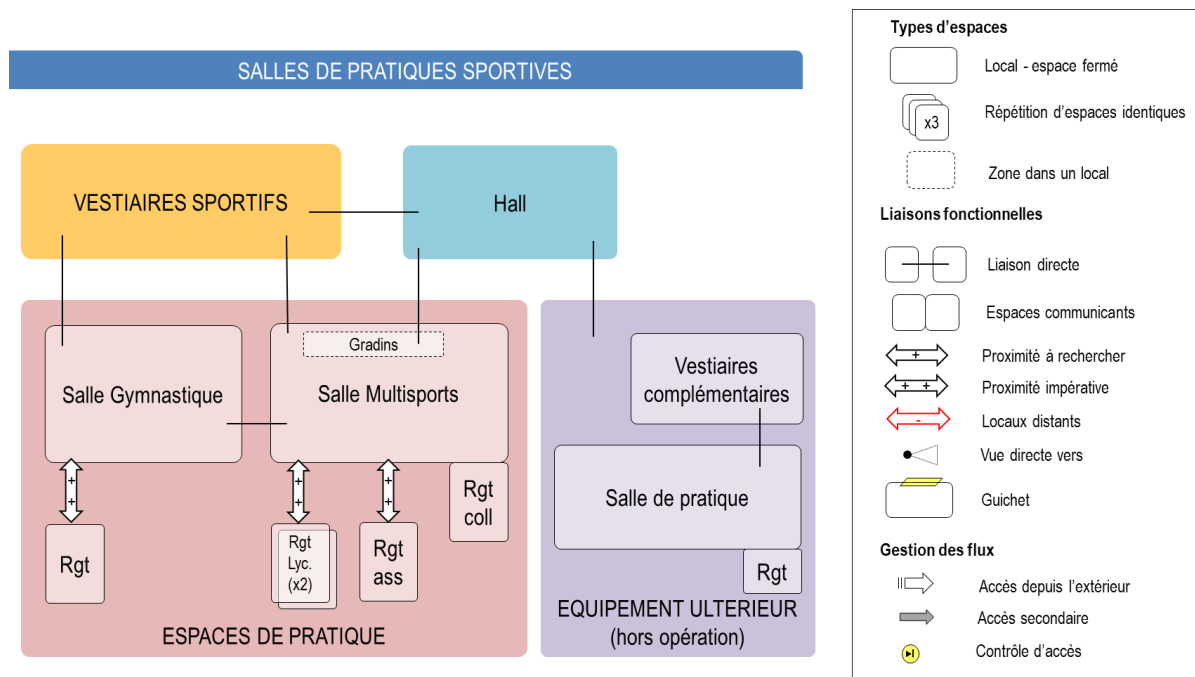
SALLES DE PRATIQUES SPORTIVES

VESTIAIRES SPORTIFS

Hall

Gradins

Salle Gymnastique

Salle Multisports

+
+

Rgt

+
+

Rgt Lyc. (x2)

+
+

Rgt ass

Rgt coll

ESPACES DE PRATIQUE

Vestiaires complémentaires

Salle de pratique

Rgt

EQUIPEMENT ULTERIEUR (hors opération)

Types d'espaces

Local - espace fermé

x3

Répétition d'espaces identiques

Zone dans un local

Liaisons fonctionnelles

Liaison directe

Espaces communicants

+

Proximité à rechercher

+ +

Proximité impérative

-

Locaux distants

Vue directe vers

Guichet

Gestion des flux

Accès depuis l'extérieur

Accès secondaire

Contrôle d'accès